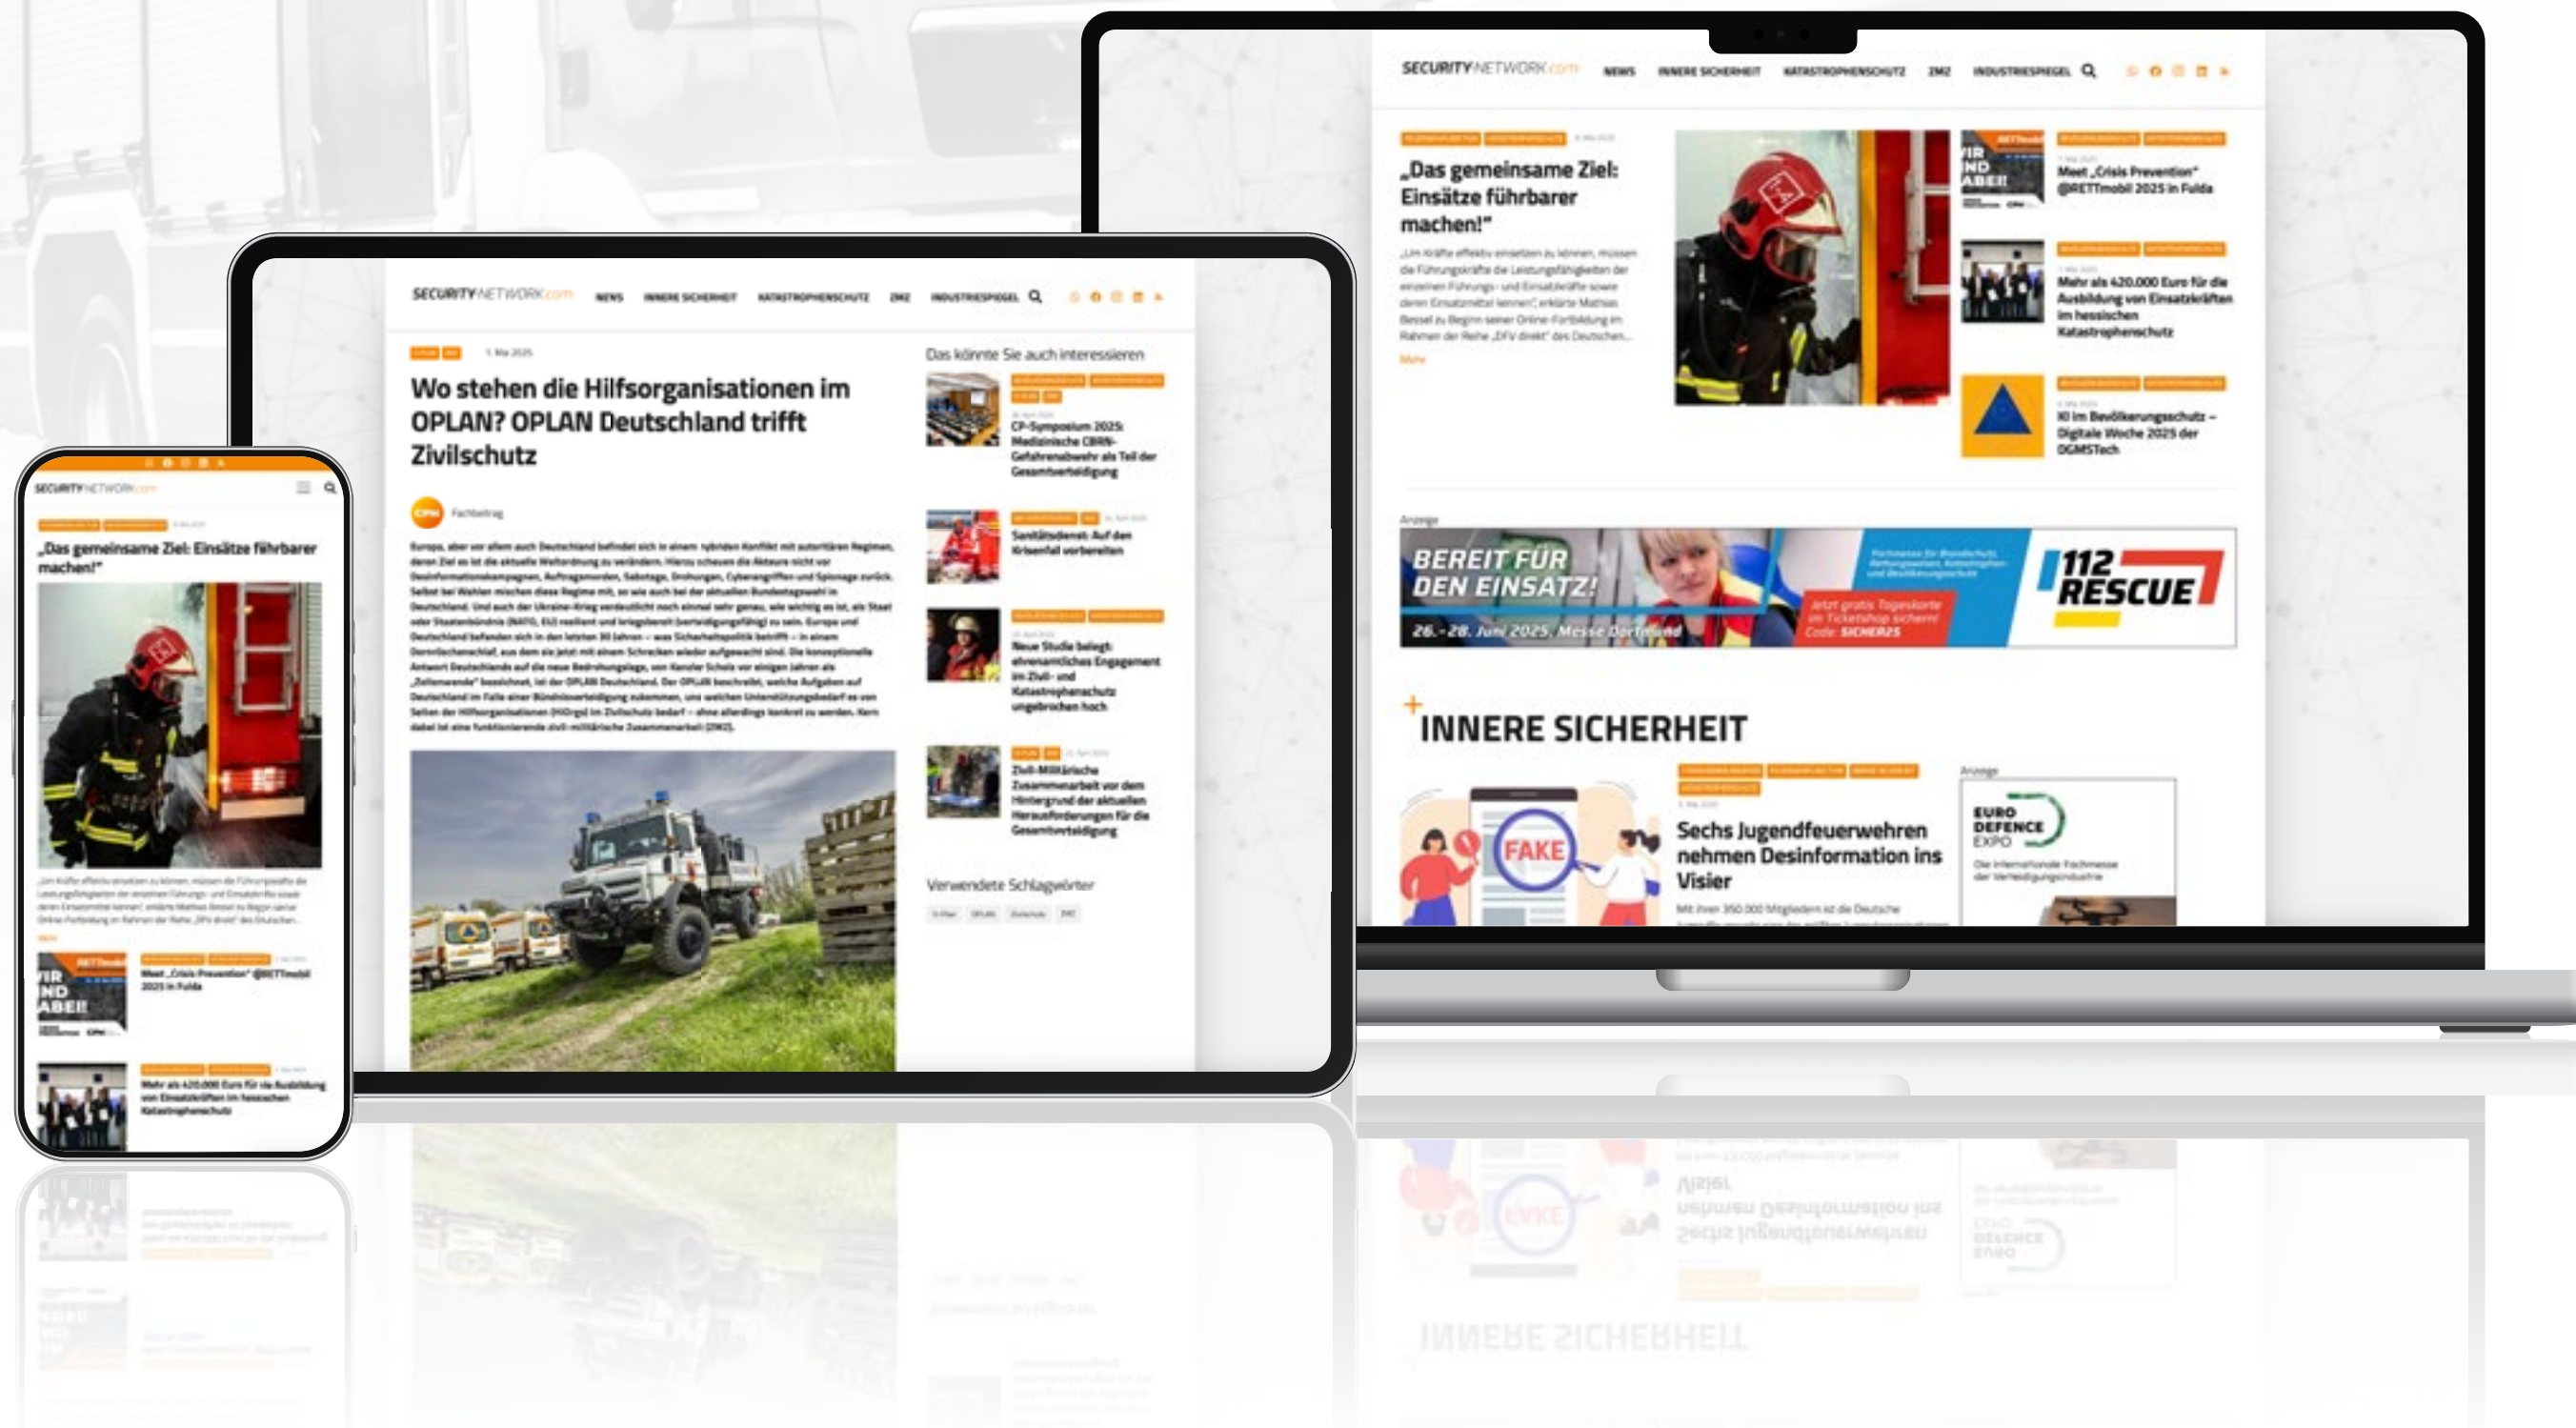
SECURITYNETWORK.com NEWS INNERE SICHERHEIT KATASTROPHENSCHUTZ ZMZ INDUSTRIESPIEGEL

„Das gemeinsame Ziel: Einsätze führbarer machen!"

„Um Kräfte effektiv einsetzen zu können, müssen die Führungskräfte die Leistungsfähigkeiten der einzelnen Führungs- und Einsatzkräfte sowie deren Einsatzmittel kennen", erklärte Mathias Bessel zu Beginn seiner Online-Fortbildung im Rahmen der Reihe „DFV direkt" des Deutschen...

Mehr

Meet „Crisis Prevention" @RETTmobil 2025 in Fulda

Mehr als 420.000 Euro für die Ausbildung von Einsatzkräften im hessischen Katastrophenschutz

KI im Bevölkerungsschutz – Digitale Woche 2025 der DGMSTech

Anzeige

BEREIT FÜR DEN EINSATZ!

26.–28. Juni 2025, Messe Dortmund

Jetzt gratis Tageskarte im Ticketshop sichern! Code: SICHER25

112 RESCUE

INNERE SICHERHEIT

FAKE

Sechs Jugendfeuerwehren nehmen Desinformation ins Visier

Mit ihren 350.000 Mitgliedern ist die Deutsche

Anzeige

EURO DEFENCE EXPO

Die internationale Fachmesse der Verteidigungsindustrie

SECURITYNETWORK.com NEWS INNERE SICHERHEIT KATASTROPHENSCHUTZ ZMZ INDUSTRIESPIEGEL

1. Mai 2025

Wo stehen die Hilfsorganisationen im OPLAN? OPLAN Deutschland trifft Zivilschutz

Fachbeitrag

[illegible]

Das könnte Sie auch interessieren

CP-Symposium 2025: Medizinische CBRN-Gefahrenabwehr als Teil der Gesamtverteidigung

Sanitätsdienst: Auf den Krisenfall vorbereiten

Neue Studie belegt: ehrenamtliches Engagement im Zivil- und Katastrophenschutz ungebrochen hoch

Zivil-Militärische Zusammenarbeit vor dem Hintergrund der aktuellen Herausforderungen für die Gesamtverteidigung

Verwendete Schlagwörter

SECURITYNETWORK.com

„Das gemeinsame Ziel: Einsätze führbarer machen!"

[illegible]

Meet „Crisis Prevention" @RETTmobil 2025 in Fulda

Mehr als 420.000 Euro für die Ausbildung von Einsatzkräften im hessischen Katastrophenschutz